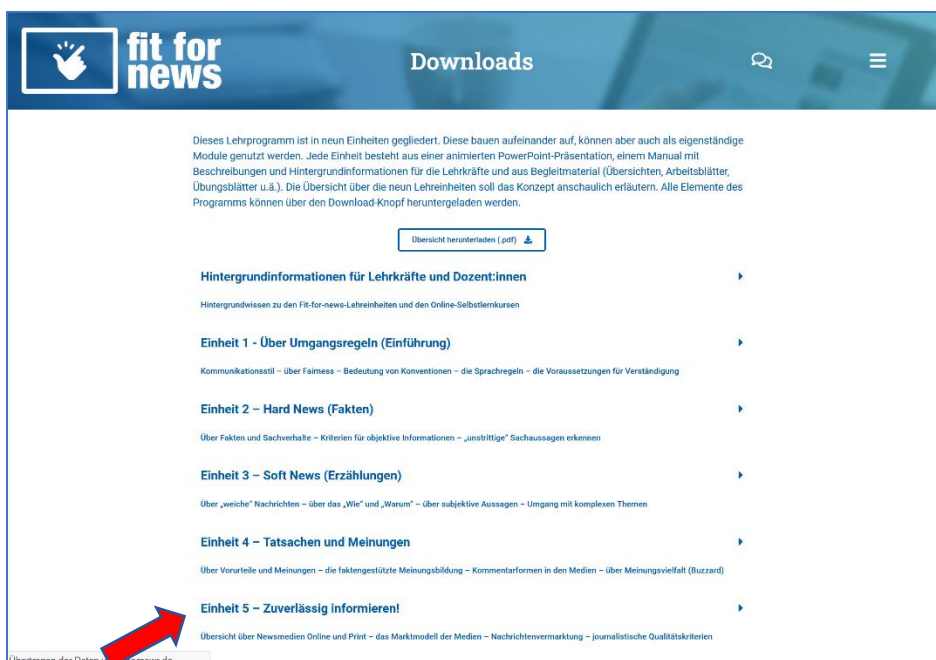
fit for news

Downloads

Dieses Lehrprogramm ist in neun Einheiten gegliedert. Diese bauen aufeinander auf, können aber auch als eigenständige Module genutzt werden. Jede Einheit besteht aus einer animierten PowerPoint-Präsentation, einem Manual mit Beschreibungen und Hintergrundinformationen für die Lehrkräfte und aus Begleitmaterial (Übersichten, Arbeitsblätter, Übungsblätter u.ä.). Die Übersicht über die neun Lehreinheiten soll das Konzept anschaulich erläutern. Alle Elemente des Programms können über den Download-Knopf heruntergeladen werden.

Übersicht herunterladen (.pdf)

Hintergrundinformationen für Lehrkräfte und Dozent:innen

Hintergrundwissen zu den Fit-for-news-Lehreinheiten und den Online-Selbstlernkursen

Einheit 1 - Über Umgangsregeln (Einführung)

Kommunikationsstil – über Fairness – Bedeutung von Konventionen – die Sprachregeln – die Voraussetzungen für Verständigung

Einheit 2 – Hard News (Fakten)

Über Fakten und Sachverhalte – Kriterien für objektive Informationen – „unstrittige" Sachaussagen erkennen

Einheit 3 – Soft News (Erzählungen)

Über „weiche" Nachrichten – über das „Wie" und „Warum" – über subjektive Aussagen – Umgang mit komplexen Themen

Einheit 4 – Tatsachen und Meinungen

Über Vorurteile und Meinungen – die faktengestützte Meinungsbildung – Kommentarformen in den Medien – über Meinungsvielfalt (Buzzard)

Einheit 5 – Zuverlässig informieren!

Übersicht über Newsmedien Online und Print – das Marktmodell der Medien – Nachrichtenvermarktung – journalistische Qualitätskriterien

Übertragen der Daten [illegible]news.de